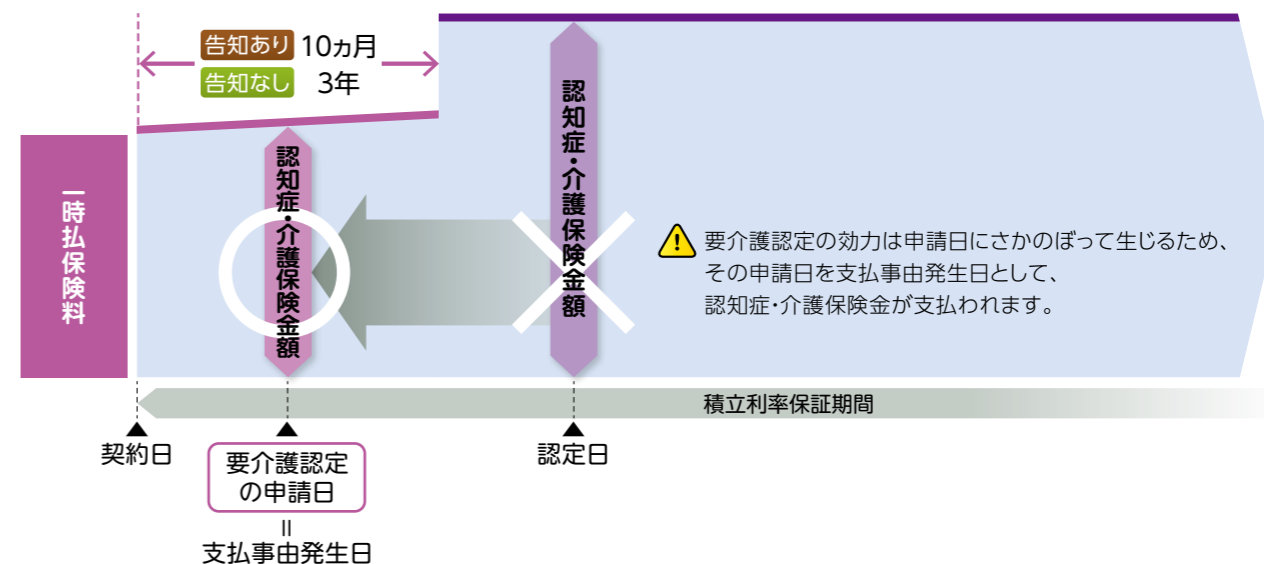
告知あり 10ヵ月
告知なし 3年

一時払保険料

認知症・介護保険金額

認知症・介護保険金額

要介護認定の効力は申請日にさかのぼって生じるため、その申請日を支払事由発生日として、認知症・介護保険金が支払われます。

積立利率保証期間

契約日

要介護認定の申請日
=
支払事由発生日

認定日